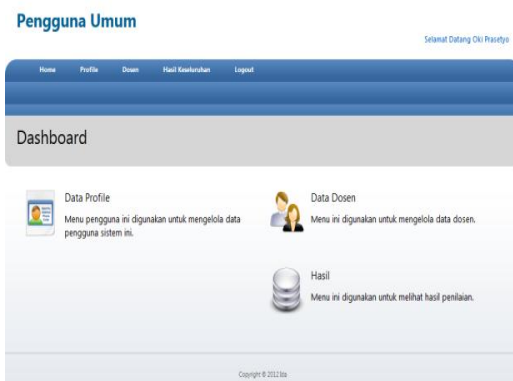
Pengguna Umum

Selamat Datang Oki Prasetyo

Home Profile Dosen Hasil Keseluruhan Logout

Dashboard

Data Profile
Menu pengguna ini digunakan untuk mengelola data pengguna sistem ini.

Data Dosen
Menu ini digunakan untuk mengelola data dosen.

Hasil
Menu ini digunakan untuk melihat hasil penilaian.

Copyright © 2012 bta